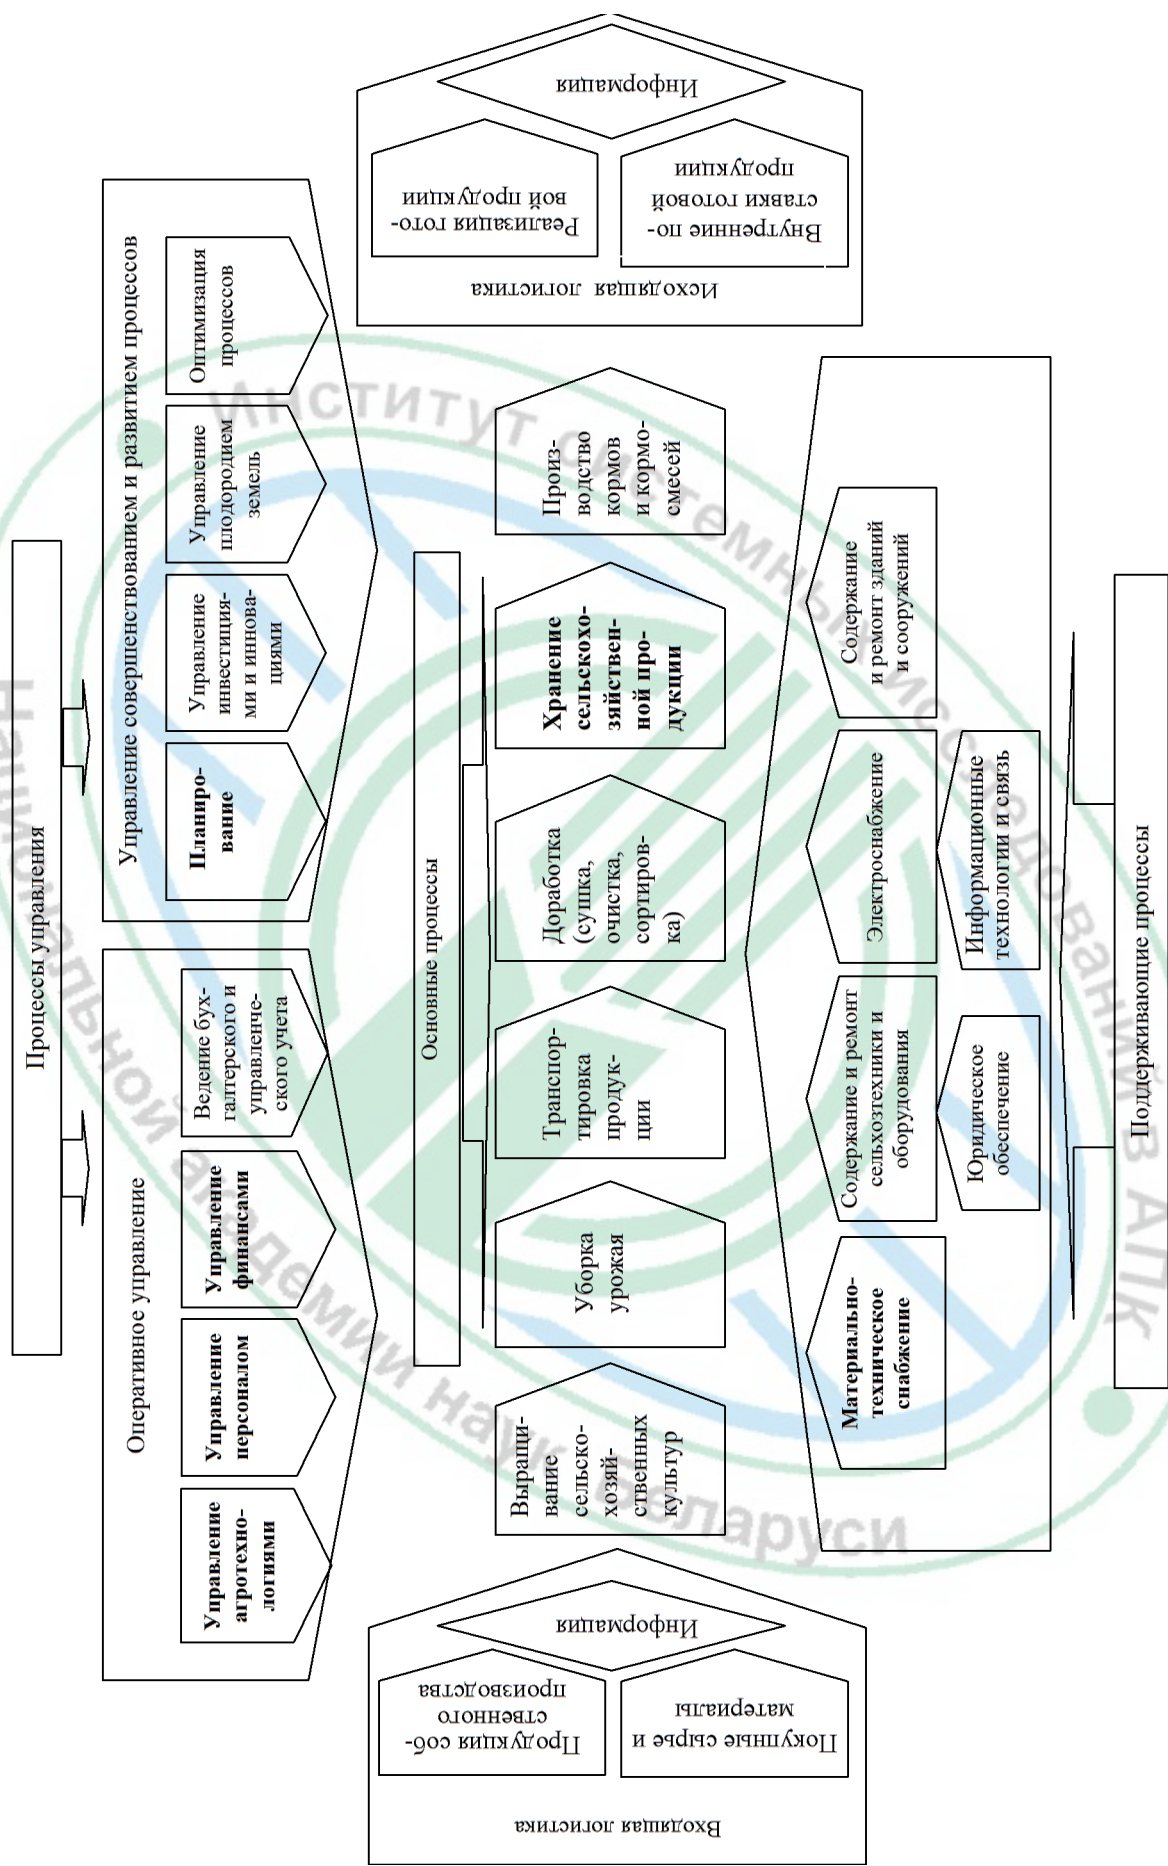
Процессы управления

Оперативное управление

Управление агротехнологиями

Управление персоналом

Управление финансами

Ведение бухгалтерского и управленческого учета

Управление совершенствованием и развитием процессов

Планирование

Управление инвестициями и инновациями

Управление плодородием земель

Оптимизация процессов

Входящая логистика

Информация

Продукция собственного производства

Покупные сырье и материалы

Основные процессы

Выращивание сельскохозяйственных культур

Уборка урожая

Транспортировка продукции

Доработка (сушка, очистка, сортировка)

Хранение сельскохозяйственной продукции

Производство кормов и кормосмесей

Исходящая логистика

Информация

Реализация готовой продукции

Внутренние поставки готовой продукции

Поддерживающие процессы

Материально-техническое снабжение

Содержание и ремонт сельхозтехники и оборудования

Юридическое обеспечение

Электроснабжение

Информационные технологии и связь

Содержание и ремонт зданий и сооружений

Институт системных исследований в АПК Национальной академии наук Беларуси